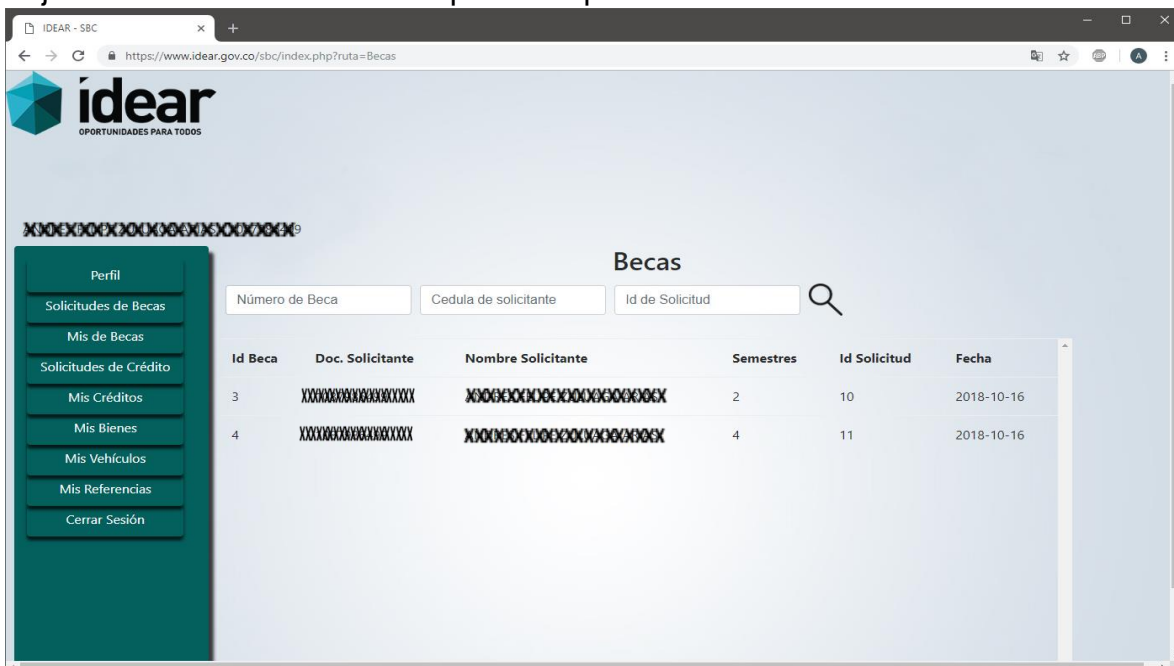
IDEAR - SBC

https://www.idear.gov.co/sbc/index.php?ruta=Becas

idear
OPORTUNIDADES PARA TODOS

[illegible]9

Perfil
Solicitudes de Becas
Mis de Becas
Solicitudes de Crédito
Mis Créditos
Mis Bienes
Mis Vehículos
Mis Referencias
Cerrar Sesión

Becas

Número de Beca
Cedula de solicitante
Id de Solicitud

| Id Beca | Doc. Solicitante | Nombre Solicitante | Semestres | Id Solicitud | Fecha |
|---|---|---|---|---|---|
| 3 | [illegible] | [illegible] | 2 | 10 | 2018-10-16 |
| 4 | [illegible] | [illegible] | 4 | 11 | 2018-10-16 |